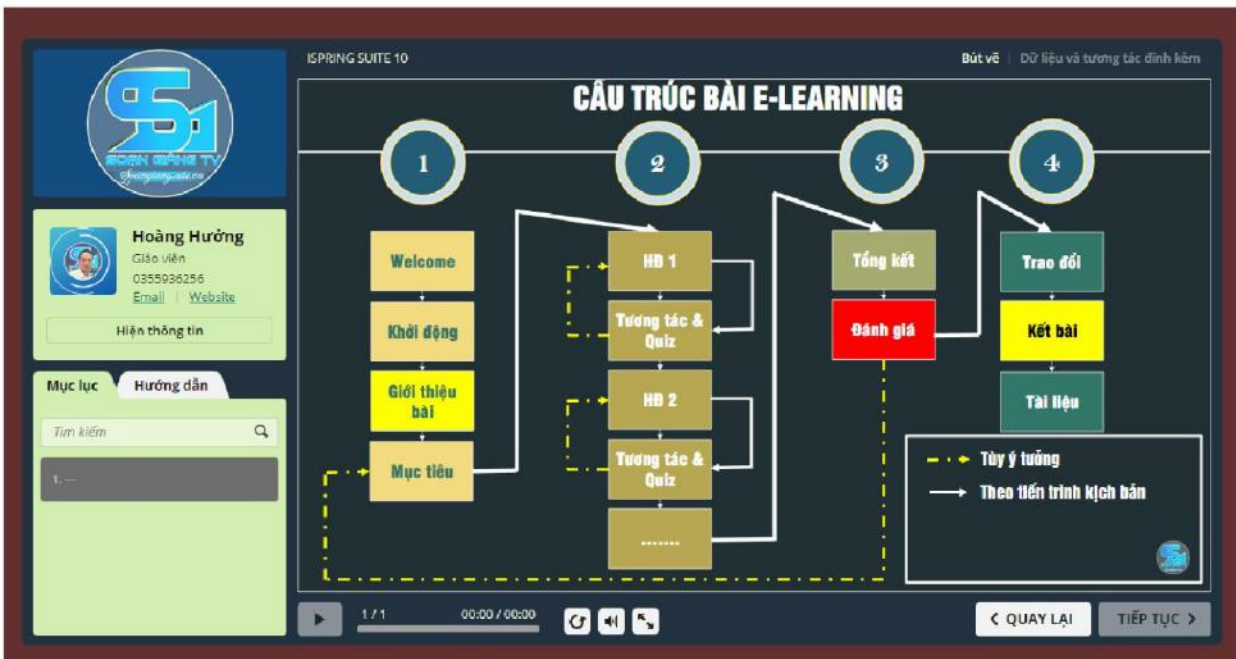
SOẠN GIẢNG TV

ISPRING SUITE 10

Bút vẽ | Dữ liệu và tương tác đính kèm

Hoàng Hưởng
Giáo viên
0355936256
Email | Website

Hiện thông tin

Mục lục | Hướng dẫn

Tìm kiếm

1. ...

CẤU TRÚC BÀI E-LEARNING

1

2

3

4

Welcome

Khởi động

Giới thiệu bài

Mục tiêu

HĐ 1

Tương tác & Quiz

HĐ 2

Tương tác & Quiz

.......

Tổng kết

Đánh giá

Trao đổi

Kết bài

Tài liệu

Tùy ý tưởng

Theo tiến trình kịch bản

1 / 1

00:00 / 00:00

QUAY LẠI

TIẾP TỤC